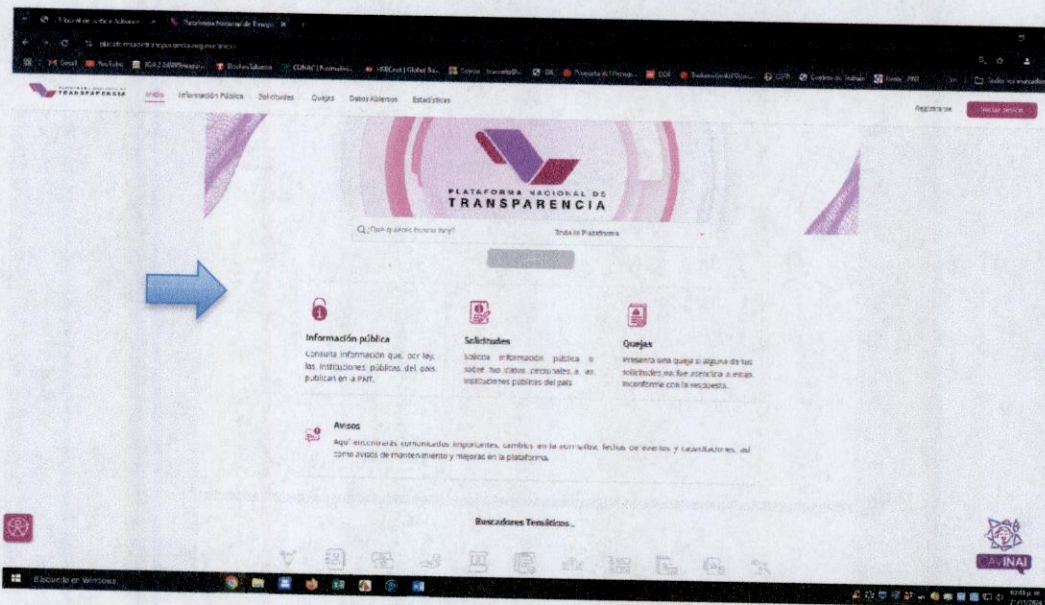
Plataforma Nacional de Transp...

TRANSPARENCIA Inicio Información Pública Solicitudes Quejas Datos Abiertos Estadísticas

Registrarse Iniciar sesión

PLATAFORMA NACIONAL DE TRANSPARENCIA

¿Qué quieres buscar hoy? Toda la Plataforma

Información pública
Consulta información que, por ley, las instituciones públicas del país publican en la PNT.

Solicitudes
Solicita información pública o sobre tus datos personales a las instituciones públicas del país

Quejas
Presenta una queja si alguna de tus solicitudes no fue atendida o estás inconforme con la respuesta.

Avisos
Aquí encontrarás comunicados importantes, cambios en la normativa, fechas de eventos y capacitaciones, así como avisos de mantenimiento y mejoras en la plataforma.

Buscadores Temáticos

CAVINAI

Búsqueda en Windows